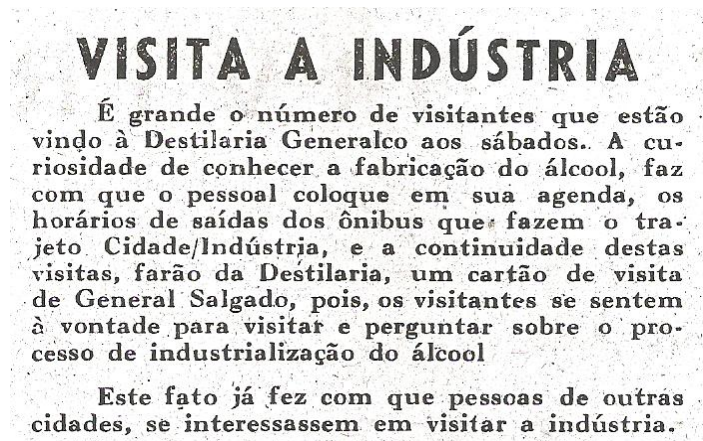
VISITA A INDÚSTRIA

É grande o número de visitantes que estão vindo à Destilaria Generalco aos sábados.. A curiosidade de conhecer a fabricação do álcool, faz com que o pessoal coloque em sua agenda, os horários de saídas dos ônibus que fazem o trajeto Cidade/Indústria, e a continuidade destas visitas, farão da Destilaria, um cartão de visita de General Salgado, pois, os visitantes se sentem à vontade para visitar e perguntar sobre o processo de industrialização do álcool

Este fato já fez com que pessoas de outras cidades, se interessassem em visitar a indústria.